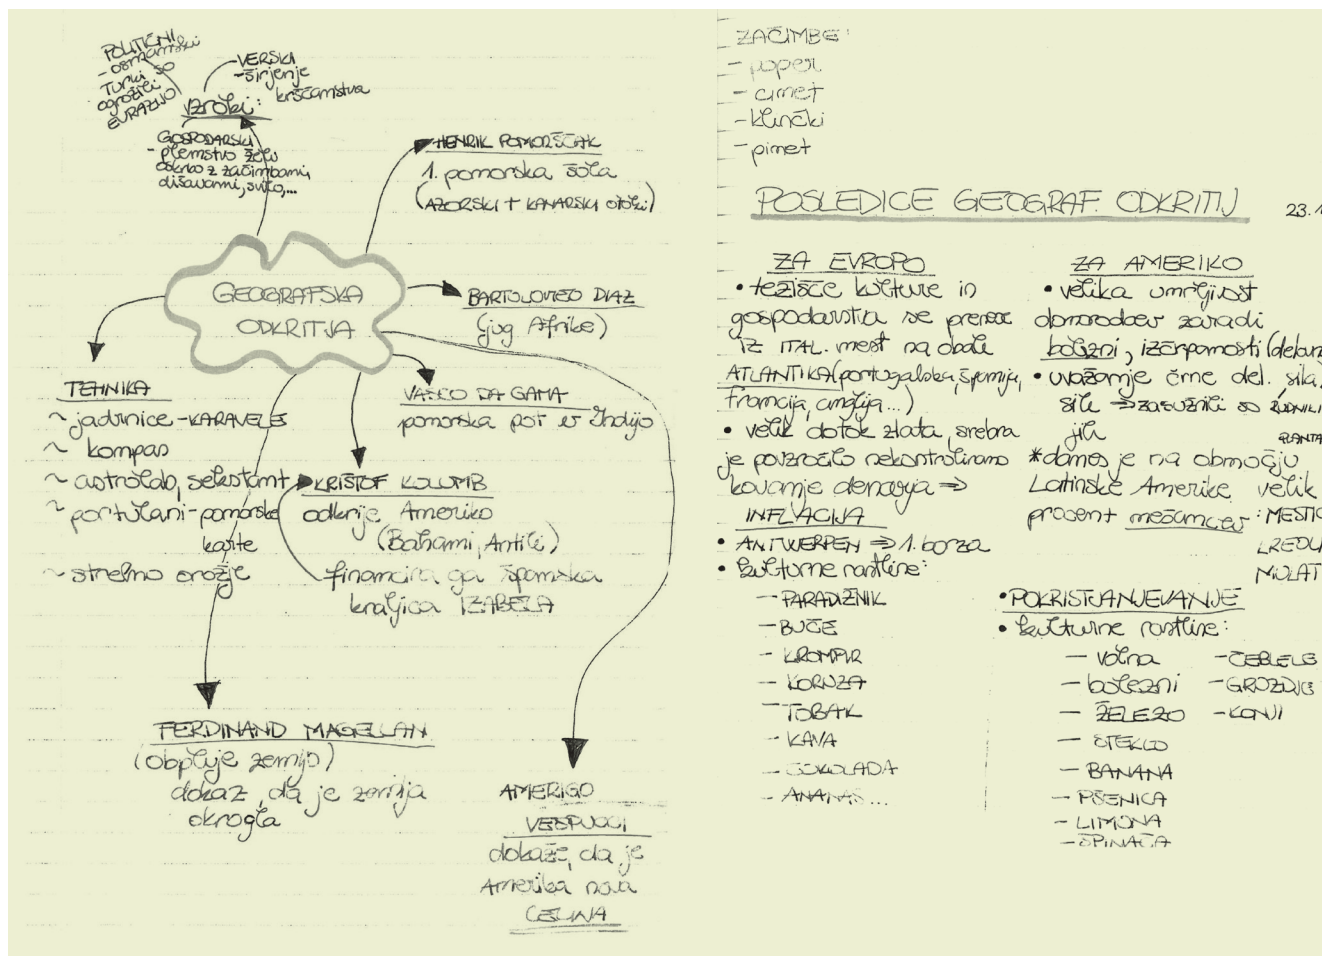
POLITIČNI
- osmanski Turki so ogrožali EVROPO

VERSKI
- širjenje krščanstva

Vzroki:

GOSPODARSKI
- plemstvo želi oskrbo z začimbami, dišavami, svilo,...

HENRIK POMORŠČAK
1. pomorska šola
(AZORSKI + KANARSKI otoki)

GEOGRAFSKA ODKRITJA

BARTOLOMEO DIAZ
(jug Afrike)

TEHNIKA
~ jadrnice - KARAVELE
~ kompas
~ astrolab, sekstant
~ portulani - pomorske karte
~ strelno orožje

VASCO DA GAMA
pomorska pot v Indijo

KRISTOF KOLUMB
odkrije Ameriko
(Bahami, Antili)
financira ga Španska kraljica IZABELA

FERDINAND MAGELLAN
(obpluje zemljo)
dokaz, da je zemlja okrogla

AMERIGO VESPUCCI
dokaže, da je Amerika nova CELINA

- ZAČIMBE
- poper
- cimet
- klinčki
- piment

POSLEDICE GEOGRAF. ODKRITIJ 23.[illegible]

ZA EVROPO
• težišče kulture in gospodarstva se prenese iz ITAL. mest na obale ATLANTIKA (portugalska, Španija, Francija, anglija...)
• velik dotok zlata, srebra je povzročilo nekontrolirano kovanje denarja ⇒ INFLACIJA
• ANTWERPEN ⇒ 1. borza
• kulturne rastline:
— PARADIŽNIK
— BUČE
— KROMPIR
— KORUZA
— TOBAK
— KAVA
— ČOKOLADA
— ANANAS...

ZA AMERIKO
• velika umrljivost domorodcev zaradi bolezni, izčrpanosti (delan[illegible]
• uvažanje črne del. sila) sile ⇒ zasužnili so južnili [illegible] jih
*danes je na območju Latinske Amerike velik procent mešancev: MESTI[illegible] KREOL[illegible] MULAT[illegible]
PLANTA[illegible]

• POKRISTJANJEVANJE
• kulturne rastline:
— volna
— bolezni
— ŽELEZO
— STEKLO
— BANANA
— PŠENICA
— LIMONA
— ŠPINAČA
— ČEBELE
— GROZDJE
— KONJI